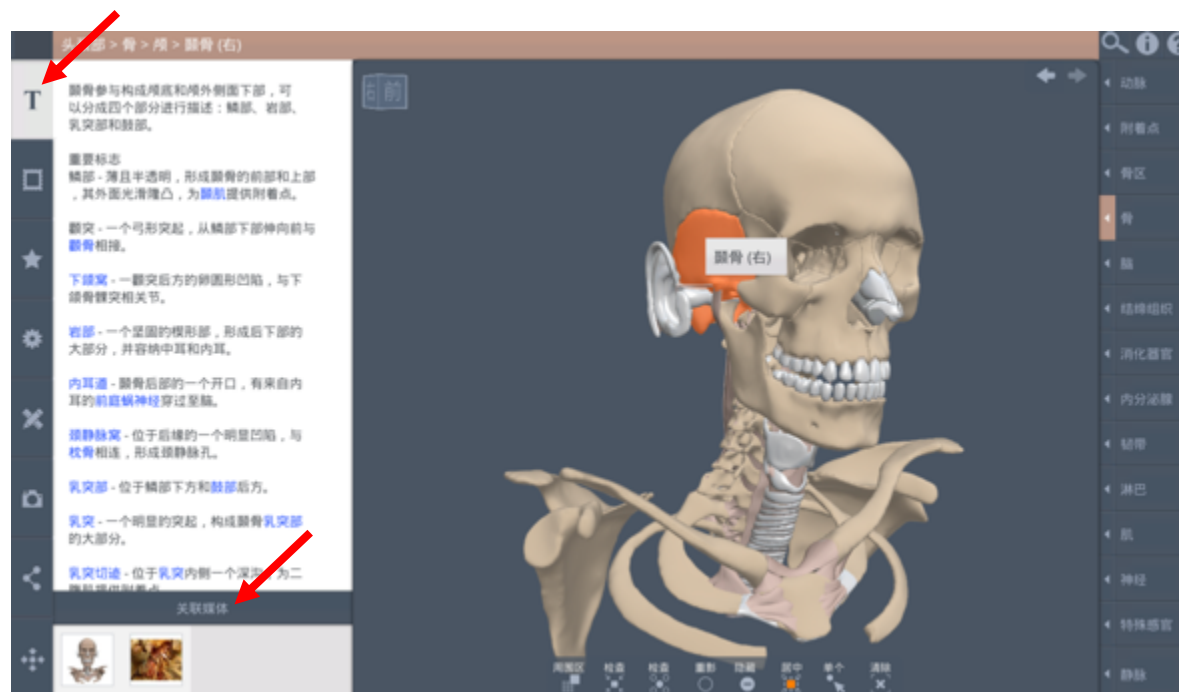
头颈部 > 骨 > 颅 > 颞骨 (右)

T

颞骨参与构成颅底和颅外侧面下部，可以分成四个部分进行描述：鳞部、岩部、乳突部和鼓部。

重要标志
鳞部 - 薄且半透明，形成颞骨的前部和上部，其外面光滑隆凸，为颞肌提供附着点。

颧突 - 一个弓形突起，从鳞部下部伸向前与颧骨相接。

下颌窝 - 一颧突后方的卵圆形凹陷，与下颌骨髁突相关节。

岩部 - 一个坚固的楔形部，形成后下部的大部分，并容纳中耳和内耳。

内耳道 - 颞骨后部的一个开口，有来自内耳的前庭蜗神经穿过至脑。

颈静脉窝 - 位于后缘的一个明显凹陷，与枕骨相连，形成颈静脉孔。

乳突部 - 位于鳞部下方和鼓部后方。

乳突 - 一个明显的突起，构成颞骨乳突部的大部分。

乳突切迹 - 位于乳突内侧一个深沟，为二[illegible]

关联媒体

前

颞骨 (右)

动脉
附着点
骨区
骨
脑
结缔组织
消化器官
内分泌腺
韧带
淋巴
肌
神经
特殊感官
静脉

周围区 检查 检查 重影 隐藏 居中 单个 清除